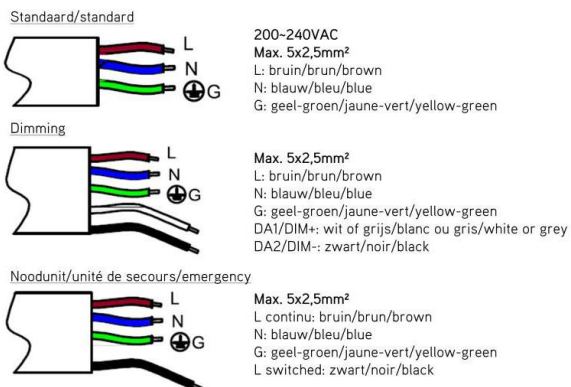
Standaard/standard

L
N
G

200-240VAC
Max. 5x2,5mm²
L: bruin/brun/brown
N: blauw/bleu/blue
G: geel-groen/jaune-vert/yellow-green

Dimming

L
N
G

Max. 5x2,5mm²
L: bruin/brun/brown
N: blauw/bleu/blue
G: geel-groen/jaune-vert/yellow-green
DA1/DIM+: wit of grijs/blanc ou gris/white or grey
DA2/DIM-: zwart/noir/black

Noodunit/unité de secours/emergency

L
N
G

Max. 5x2,5mm²
L continu: bruin/brun/brown
N: blauw/bleu/blue
G: geel-groen/jaune-vert/yellow-green
L switched: zwart/noir/black